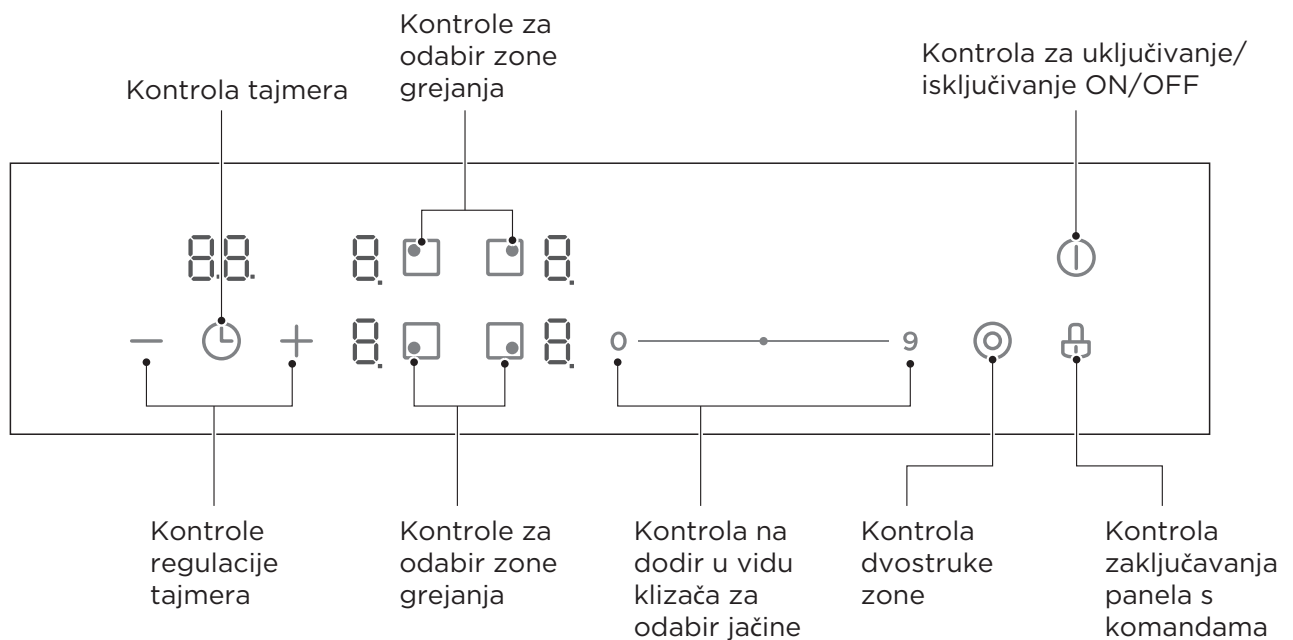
Kontrole za odabir zone grejanja

Kontrola tajmera

Kontrola za uključivanje/ isključivanje ON/OFF

88.

8.

8

8.

8.

0

9

Kontrole regulacije tajmera

Kontrole za odabir zone grejanja

Kontrola na dodir u vidu klizača za odabir jačine

Kontrola dvostruke zone

Kontrola zaključavanja panela s komandama